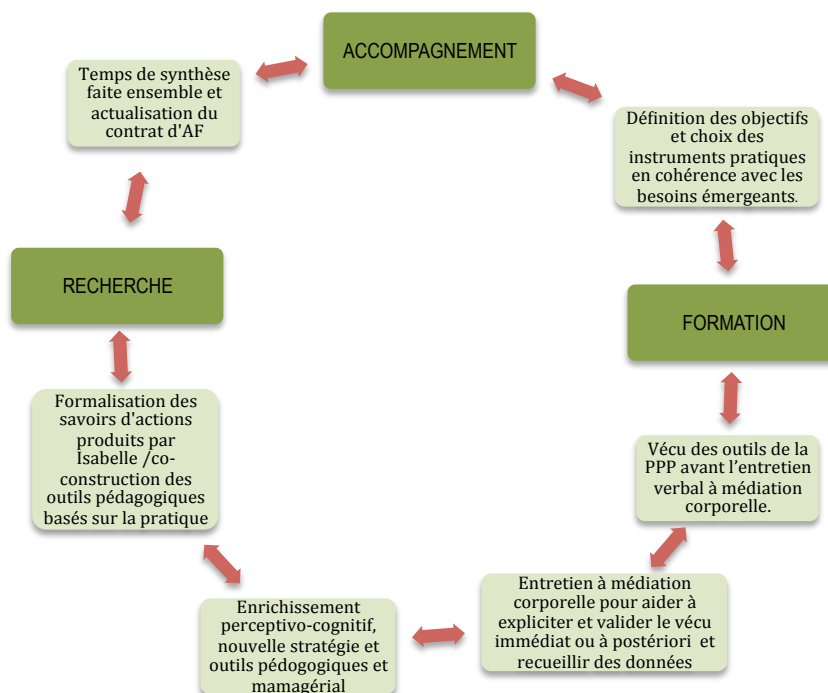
ACCOMPAGNEMENT

Définition des objectifs et choix des instruments pratiques en cohérence avec les besoins émergeants.

FORMATION

Vécu des outils de la PPP avant l'entretien verbal à médiation corporelle.

Entretien à médiation corporelle pour aider à expliciter et valider le vécu immédiat ou à postériori et recueillir des données

Enrichissement perceptivo-cognitif, nouvelle stratégie et outils pédogogiques et mamagérial

Formalisation des savoirs d'actions produits par Isabelle /co-construction des outils pédagogiques basés sur la pratique

RECHERCHE

Temps de synthèse faite ensemble et actualisation du contrat d'AF